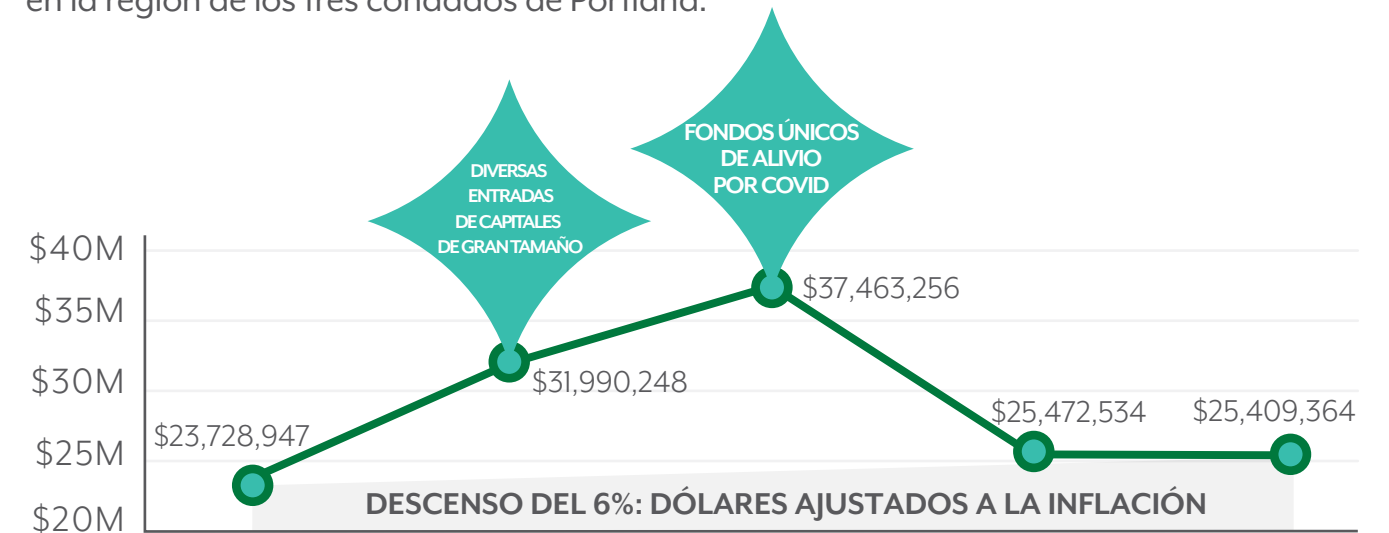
en la región de los tres condados de Portland.

DIVERSAS ENTRADAS DE CAPITALES DE GRAN TAMAÑO

FONDOS ÚNICOS DE ALIVIO POR COVID

$40M
$35M
$30M
$25M
$20M

$23,728,947
$31,990,248
$37,463,256
$25,472,534
$25,409,364

DESCENSO DEL 6%: DÓLARES AJUSTADOS A LA INFLACIÓN